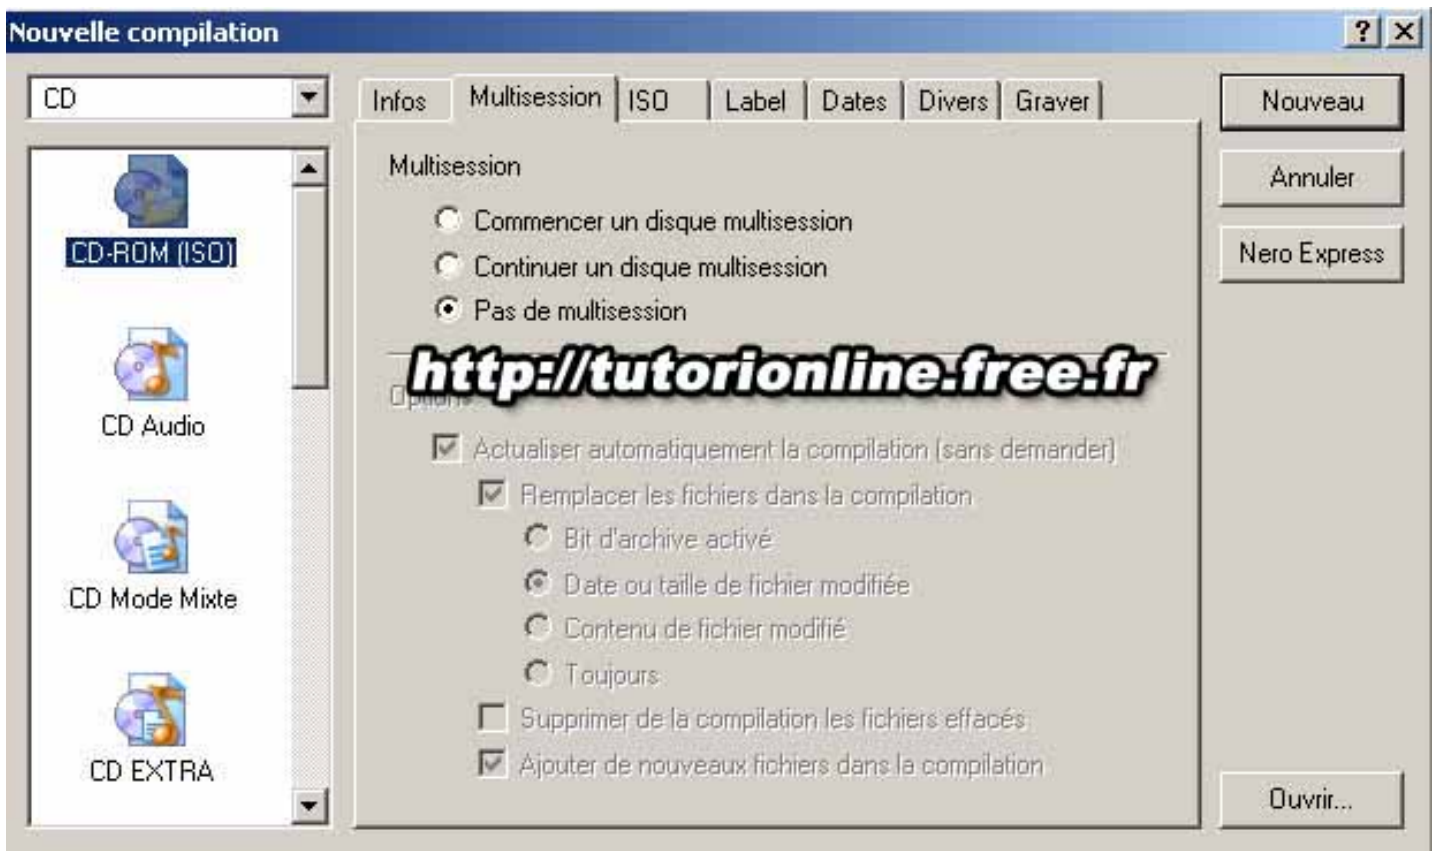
Nouvelle compilation

?

CD

CD-ROM (ISO)

CD Audio

CD Mode Mixte

CD EXTRA

Infos | Multisession | ISO | Label | Dates | Divers | Graver

Multisession

Commencer un disque multisession

Continuer un disque multisession

Pas de multisession

http://tutorionline.free.fr

Options

Actualiser automatiquement la compilation (sans demander)

Remplacer les fichiers dans la compilation

Bit d'archive activé

Date ou taille de fichier modifiée

Contenu de fichier modifié

Toujours

Supprimer de la compilation les fichiers effacés

Ajouter de nouveaux fichiers dans la compilation

Nouveau

Annuler

Nero Express

Ouvrir...